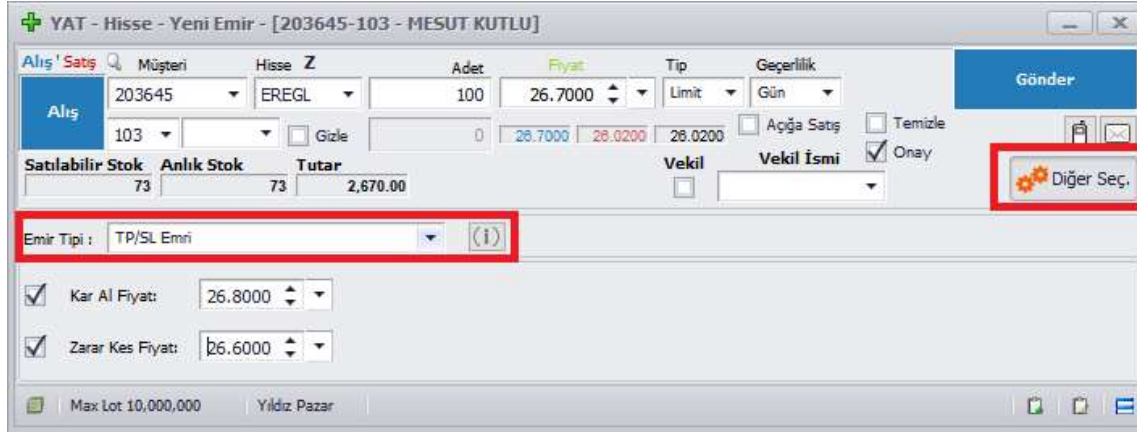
YAT - Hisse - Yeni Emir - [203645-103 - MESUT KUTLU]

Alış Satış Müşteri Hisse Z Adet Fiyat Tip Geçerlilik

Gönder

Alış 203645 EREGL 100 26.7000 Limit Gün

103 Gizle 0 26.7000 26.0200 26.0200 Açığa Satış Temizle

Onay

Satılabilir Stok 73 Anlık Stok 73 Tutar 2,670.00 Vekil Vekil İsmi

Diğer Seç.

Emir Tipi : TP/SL Emri (i)

Kar Al Fiyatı: 26.8000

Zarar Kes Fiyatı: 26.6000

Max Lot 10,000,000 Yıldız Pazar